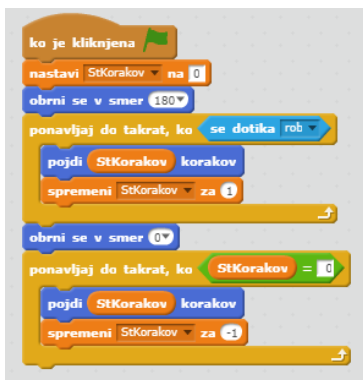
ko je kliknjena

nastavi StKorakov na 0

obrni se v smer 180

ponavljaj do takrat, ko se dotika rob

pojdi StKorakov korakov

spremeni StKorakov za 1

obrni se v smer 0

ponavljaj do takrat, ko StKorakov = 0

pojdi StKorakov korakov

spremeni StKorakov za -1